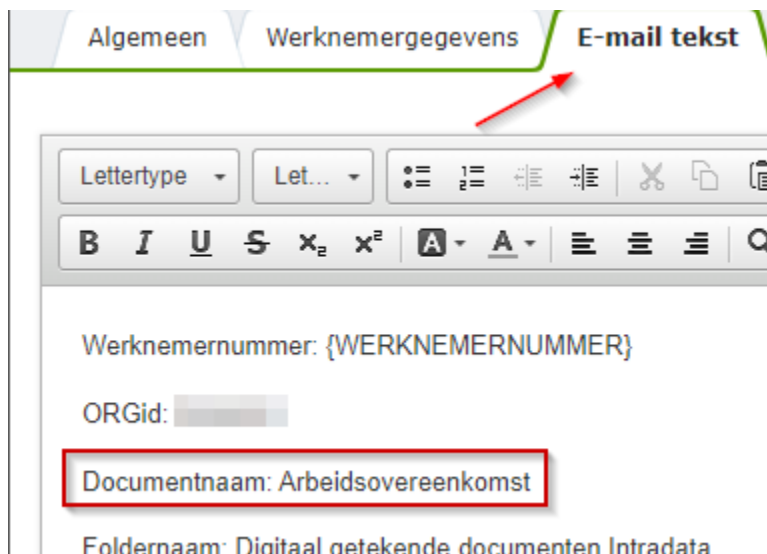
Algemeen | Werknemergegevens | E-mail tekst

Lettertype | Let...

B I U S $x_2$ $x^2$

Werknemernummer: {WERKNEMERNUMMER}

ORGid: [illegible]

Documentnaam: Arbeidsovereenkomst

Foldernaam: Digitaal getekende documenten Intradata